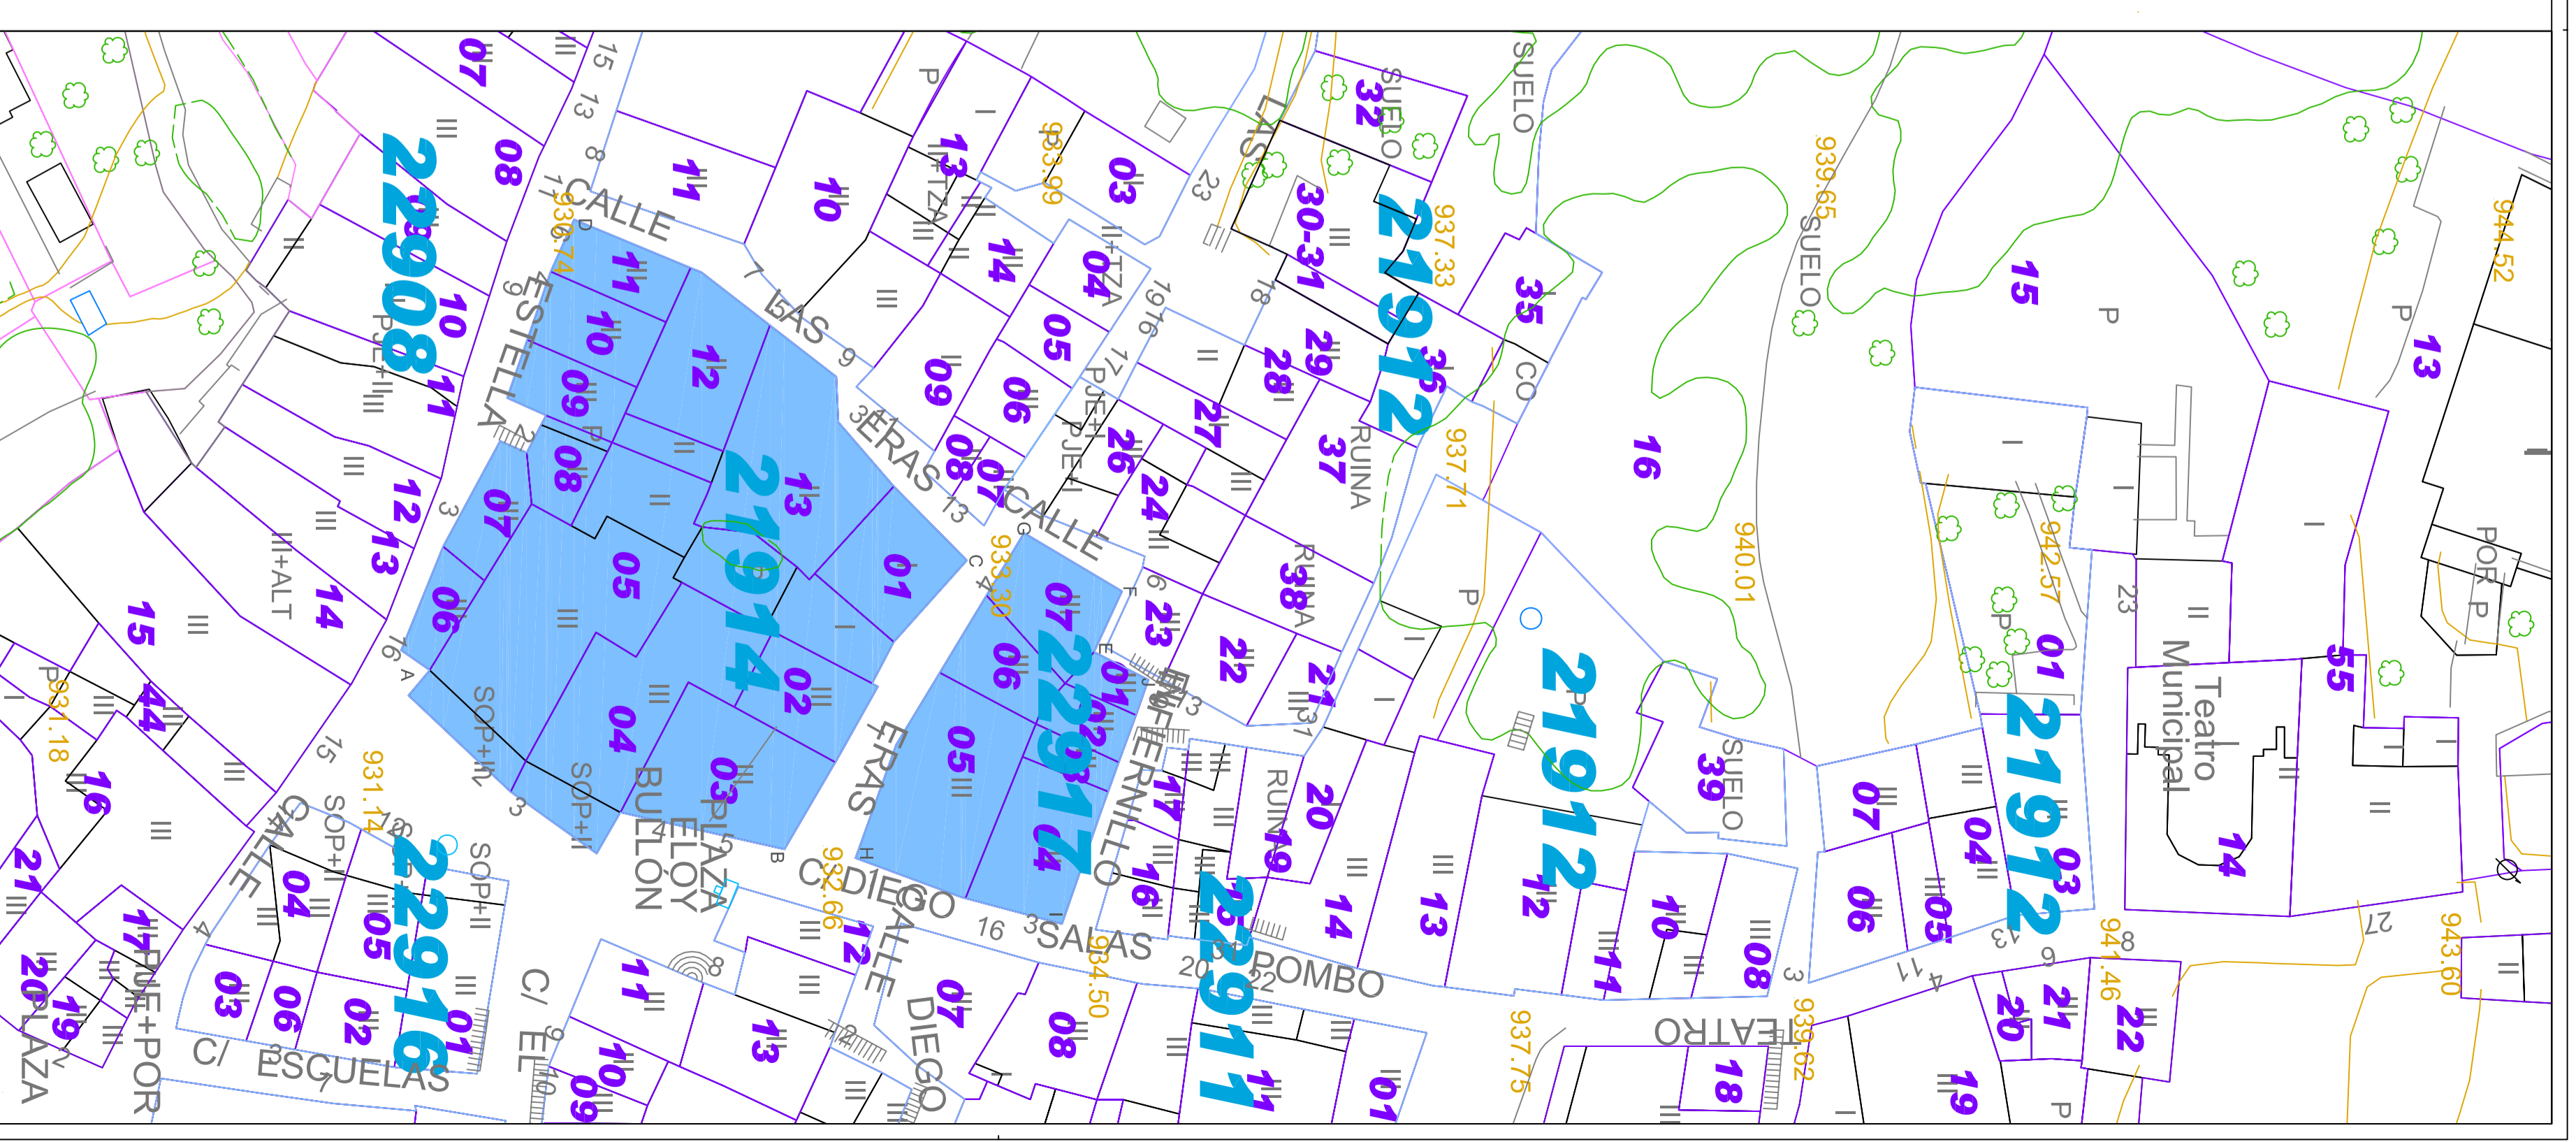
22908
21914
22917
21912
21912
21912
22916
22911
CALLE LAS ERAS
CALLE ESTELLA
CALLE ERAS
C/ DIEGO SALAS POMBO
PLAZA ELOY BULLÓN
C/ ESCUELAS
C/ EL
CALLE DIEGO
CALLE INFIERNILLO
CALLE LAS
TEATRO
Teatro Municipal
PLAZA
07
08
10
11
12
13
14
15
16
21
20
19
17
11
10
09
08
07
06
05
04
03
02
01
12
13
10
11
13
14
09
08
07
06
05
04
03
32
30-31
29
28
27
26
24
23
22
21
20
19
35
36
37
38
39
16
15
13
55
14
01
07
06
05
04
03
14
13
12
11
10
08
20
21
22
19
18
01
11
10
09
13
12
07
08
06
05
04
03
02
01
17
16
15
44
936.74
933.99
937.33
937.71
939.65
940.01
942.57
944.52
933.30
931.18
931.14
932.66
934.50
937.75
939.62
941.46
943.60
SUELO
SUELO
SUELO
SUELO
SUELO
RUINA
RUINA
RUINA
CO
P
P
P
P
P
P
PJE+II
PJE+I
II+TZA
II+ALT
SOP+II
SOP+II
SOP+II
SOP+I
PJE+POR
POR P
I+TZA